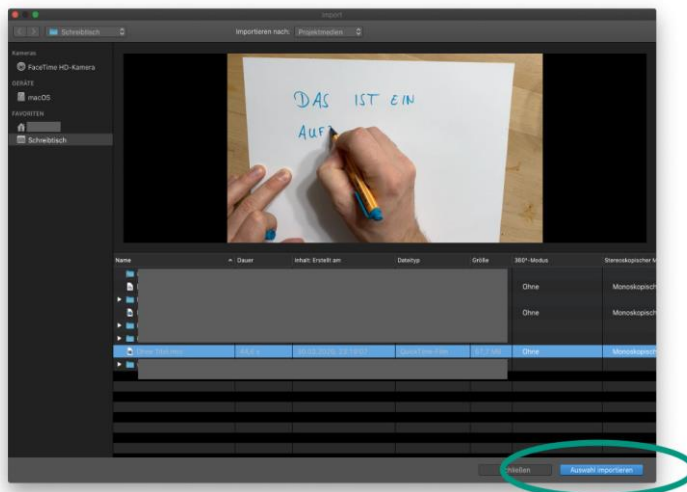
Import

Schreibtisch

Importieren nach: Projektmedien

Kameras
FaceTime HD-Kamera
GERÄTE
macOS
FAVORITEN
Schreibtisch

DAS IST EIN
AUF

| Name | Dauer | Inhalt: Erstellt am | Dateityp | Größe | 360°-Modus | Stereoskopischer M |
|---|---|---|---|---|---|---|
| | | | | | Ohne | Monoskopisch |
| | | | | | Ohne | Monoskopisch |
| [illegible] | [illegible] | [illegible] | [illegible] | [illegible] | Ohne | Monoskopisch |

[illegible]chließen
Auswahl importieren